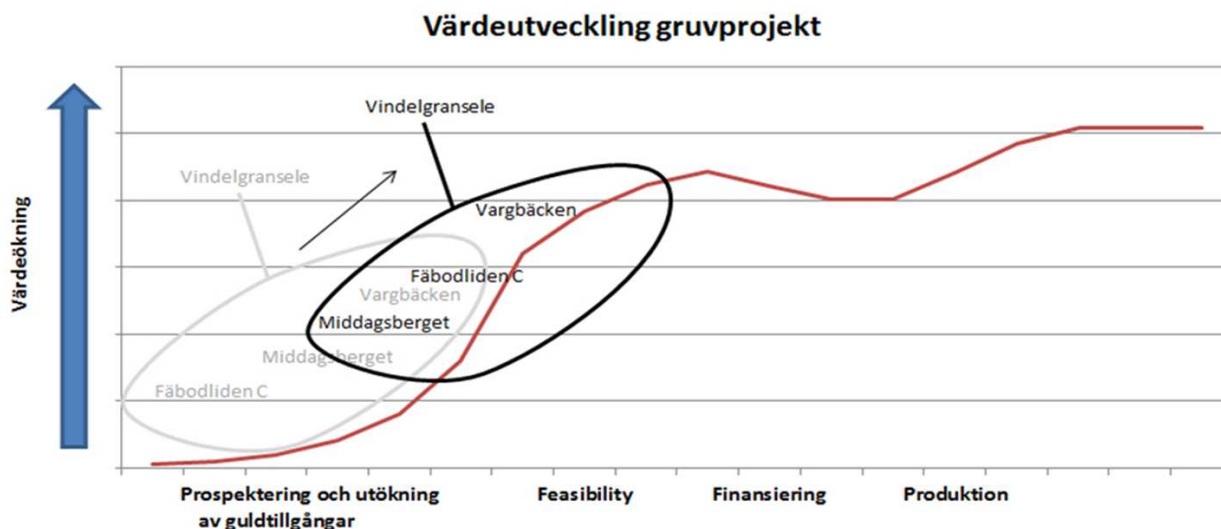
Värdeutveckling gruvprojekt

Värdeökning

Vindelgransele

Vindelgransele

Vargbäcken

Fäbodliden C

Vargbäcken

Middagsberget

Middagsberget

Fäbodliden C

Prospektering och utökning av guldtillgångar

Feasibility

Finansiering

Produktion